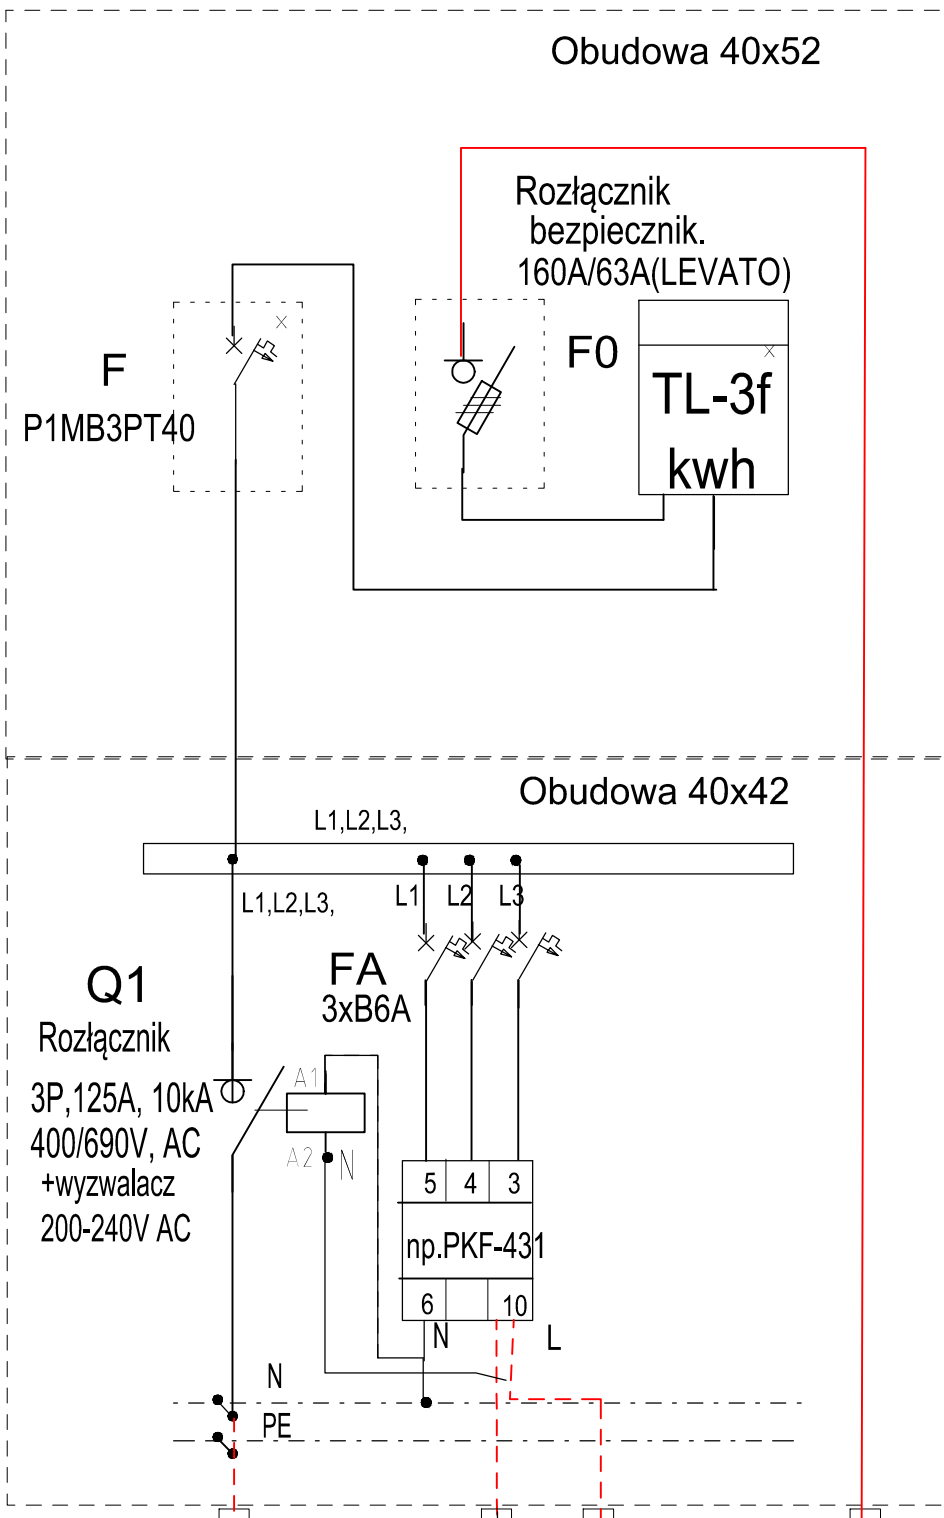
Obudowa 40x52

Rozłącznik bezpiecznik. 160A/63A(LEVATO)

F
P1MB3PT40

F0

TL-3f
kwh

Obudowa 40x42

L1,L2,L3,

L1,L2,L3,

L1 L2 L3

Q1
Rozłącznik
3P,125A, 10kA
400/690V, AC
+wyzwalacz
200-240V AC

FA
3xB6A

A1
A2
N

5 4 3
np.PKF-431
6 10
N L

N
PE